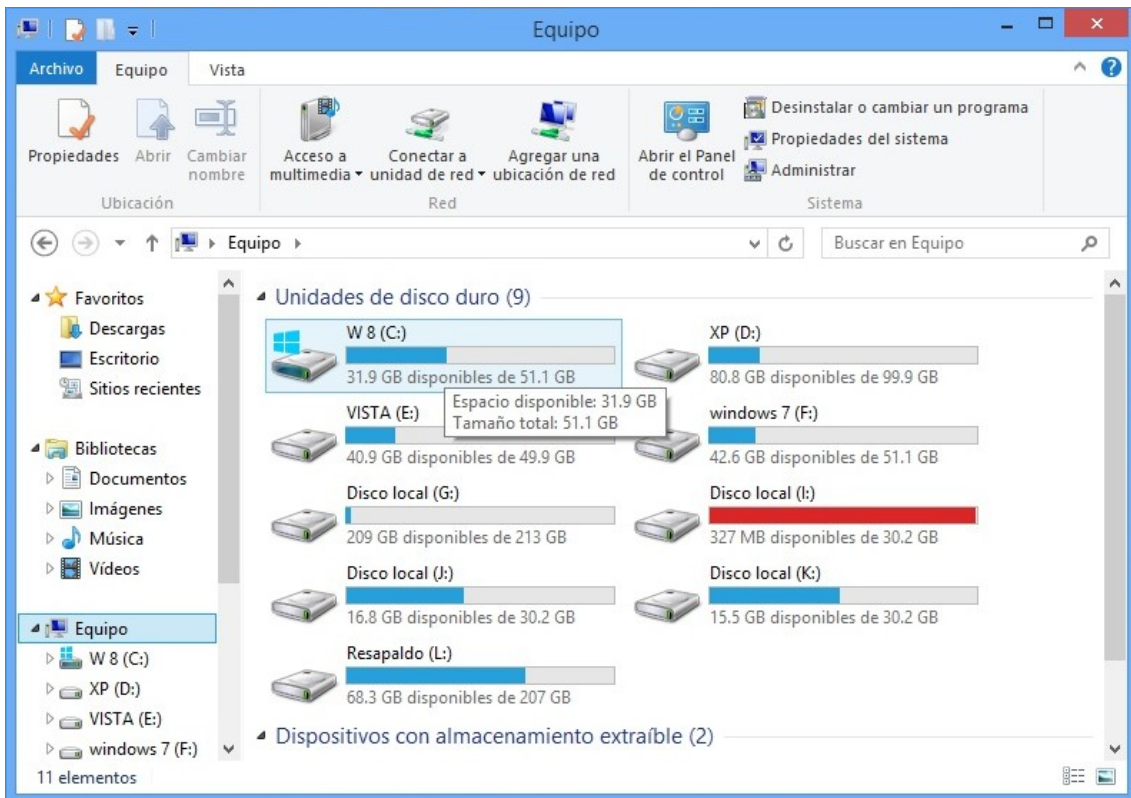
Equipo

Archivo Equipo Vista

Propiedades Abrir Cambiar nombre
Ubicación

Acceso a multimedia ▾ Conectar a unidad de red ▾ Agregar una ubicación de red
Red

Abrir el Panel de control
Desinstalar o cambiar un programa
Propiedades del sistema
Administrar
Sistema

Equipo ›
Buscar en Equipo

Favoritos
Descargas
Escritorio
Sitios recientes

Bibliotecas
Documentos
Imágenes
Música
Vídeos

Equipo
W 8 (C:)
XP (D:)
VISTA (E:)
windows 7 (F:)

Unidades de disco duro (9)

W 8 (C:)
31.9 GB disponibles de 51.1 GB

XP (D:)
80.8 GB disponibles de 99.9 GB

Espacio disponible: 31.9 GB
Tamaño total: 51.1 GB

VISTA (E:)
40.9 GB disponibles de 49.9 GB

windows 7 (F:)
42.6 GB disponibles de 51.1 GB

Disco local (G:)
209 GB disponibles de 213 GB

Disco local (I:)
327 MB disponibles de 30.2 GB

Disco local (J:)
16.8 GB disponibles de 30.2 GB

Disco local (K:)
15.5 GB disponibles de 30.2 GB

Resapaldo (L:)
68.3 GB disponibles de 207 GB

Dispositivos con almacenamiento extraíble (2)

11 elementos